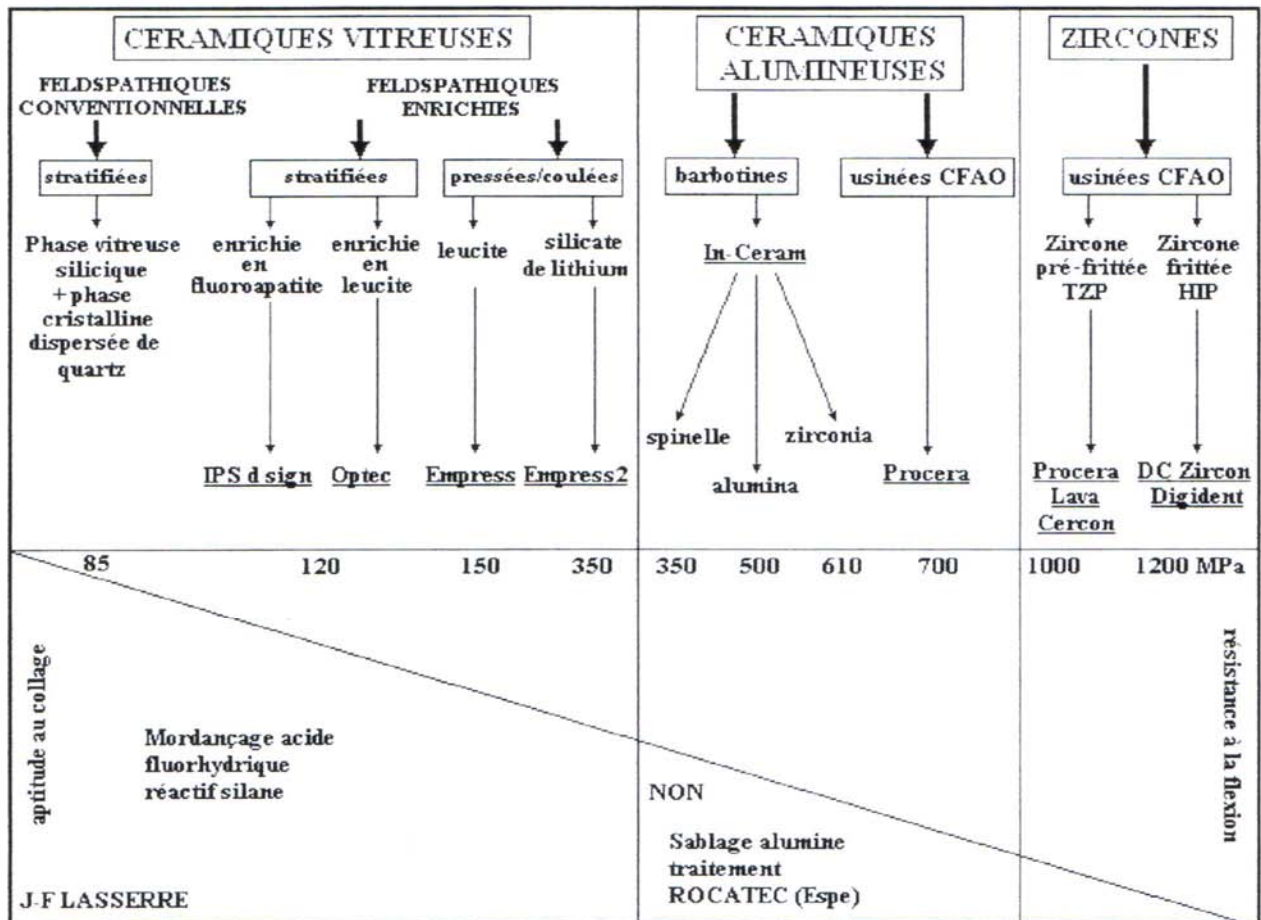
CERAMIQUES VITREUSES

FELDSPATHIQUES CONVENTIONNELLES

FELDSPATHIQUES ENRICHIES

stratifiées

stratifiées

pressées/coulées

Phase vitreuse silicique + phase cristalline dispersée de quartz

enrichie en fluoroapatite

enrichie en leucite

leucite

silicate de lithium

IPS d sign

Optec

Empress

Empress2

CERAMIQUES ALUMINEUSES

barbotines

usinées CFAO

In-Ceram

spinelle

alumina

zirconia

Procera

ZIRCONES

usinées CFAO

Zircone pré-frittée TZP

Zircone frittée HIP

Procera Lava Cercon

DC Zircon Digident

85 120 150 350 350 500 610 700 1000 1200 MPa

aptitude au collage

Mordançage acide fluorhydrique réactif silane

NON

Sablage alumine traitement ROCATEC (Espe)

résistance à la flexion

J-F LASSERRE